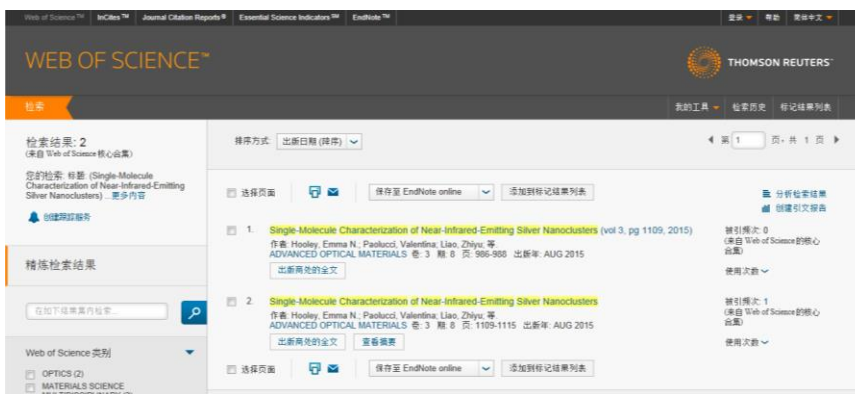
Web of Science™ | InCites™ | Journal Citation Reports® | Essential Science Indicators℠ | EndNote™

登录 ▾ | 帮助 | 简体中文 ▾

WEB OF SCIENCE™

THOMSON REUTERS™

检索

我的工具 ▾ | 检索历史 | 标记结果列表

检索结果: 2
(来自 Web of Science 核心合集)

您的检索: 标题: (Single-Molecule Characterization of Near-Infrared-Emitting Silver Nanoclusters) ...更多内容

创建跟踪服务

精炼检索结果

在如下结果集内检索...

Web of Science 类别

OPTICS (2)
MATERIALS SCIENCE
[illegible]

排序方式: 出版日期 (降序)

◀ 第 1 页，共 1 页 ▶

选择页面 | 保存至 EndNote online | 添加到标记结果列表

分析检索结果
创建引文报告

1. Single-Molecule Characterization of Near-Infrared-Emitting Silver Nanoclusters (vol 3, pg 1109, 2015)
作者: Hooley, Emma N.; Paolucci, Valentina; Liao, Zhiyu; 等
ADVANCED OPTICAL MATERIALS 卷: 3 期: 8 页: 986-988 出版年: AUG 2015
出版商处的全文

被引频次: 0
(来自 Web of Science 的核心合集)
使用次数

2. Single-Molecule Characterization of Near-Infrared-Emitting Silver Nanoclusters
作者: Hooley, Emma N.; Paolucci, Valentina; Liao, Zhiyu; 等
ADVANCED OPTICAL MATERIALS 卷: 3 期: 8 页: 1109-1115 出版年: AUG 2015
出版商处的全文 | 查看摘要

被引频次: 1
(来自 Web of Science 的核心合集)
使用次数

选择页面 | 保存至 EndNote online | 添加到标记结果列表